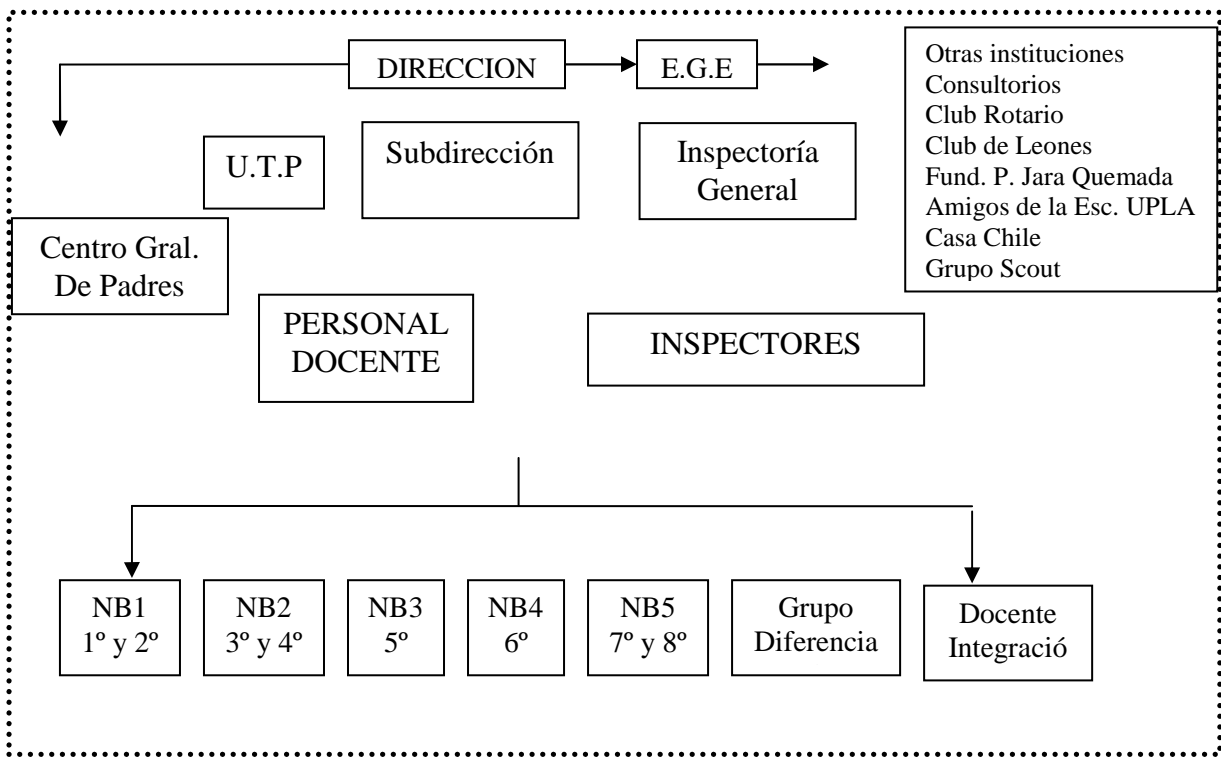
DIRECCION

E.G.E

Otras instituciones
Consultorios
Club Rotario
Club de Leones
Fund. P. Jara Quemada
Amigos de la Esc. UPLA
Casa Chile
Grupo Scout

U.T.P

Subdirección

Inspectoría General

Centro Gral. De Padres

PERSONAL DOCENTE

INSPECTORES

NB1 1º y 2º

NB2 3º y 4º

NB3 5º

NB4 6º

NB5 7º y 8º

Grupo Diferencia

Docente Integració